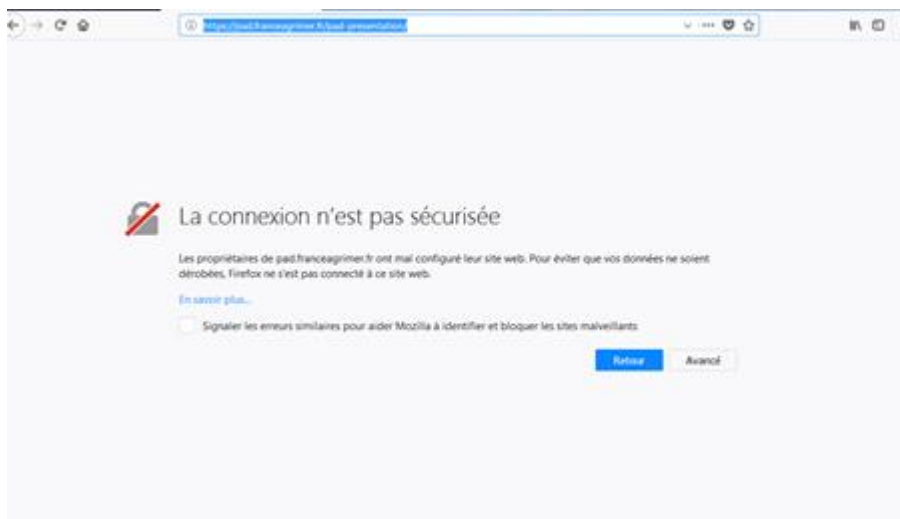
https://pad.franceagrimer.fr/pad-presentation/

La connexion n'est pas sécurisée

Les propriétaires de pad.franceagrimer.fr ont mal configuré leur site web. Pour éviter que vos données ne soient dérobées, Firefox ne s'est pas connecté à ce site web.

En savoir plus…

Signaler les erreurs similaires pour aider Mozilla à identifier et bloquer les sites malveillants

Retour

Avancé